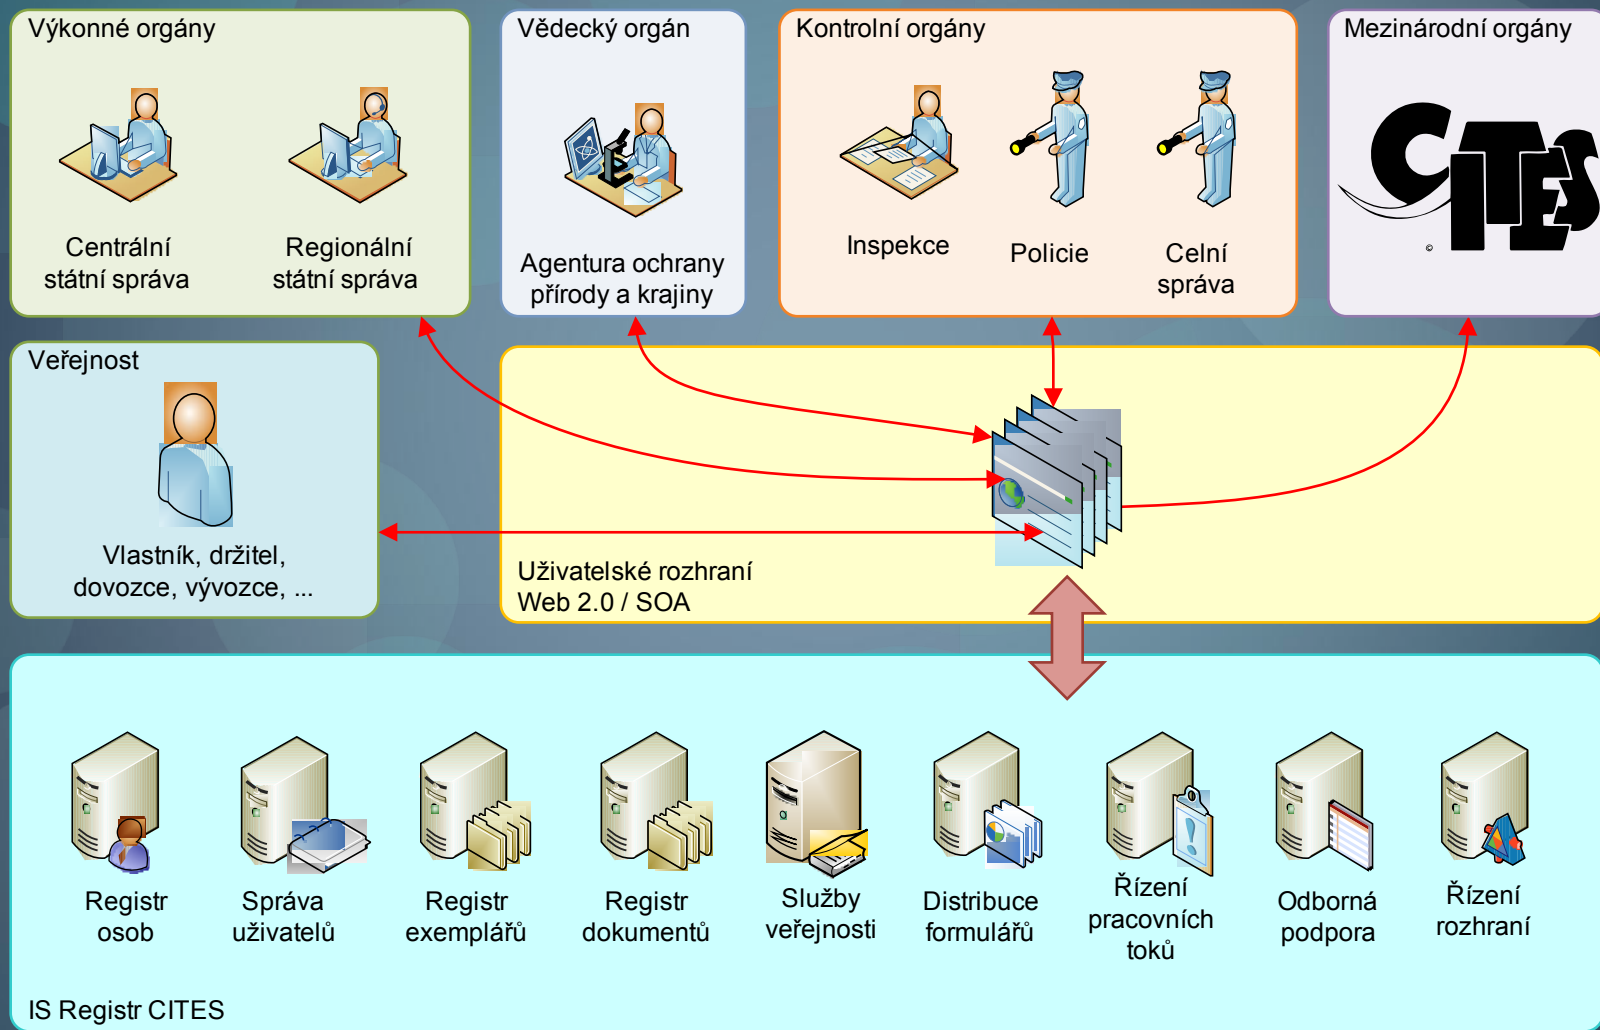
Výkonné orgány

Centrální státní správa

Regionální státní správa

Vědecký orgán

Agentura ochrany přírody a krajiny

Kontrolní orgány

Inspekce

Policie

Celní správa

Mezinárodní orgány

CITES

Veřejnost

Vlastník, držitel, dovozce, vývozce, ...

Uživatelské rozhraní
Web 2.0 / SOA

Registr osob

Správa uživatelů

Registr exemplářů

Registr dokumentů

Služby veřejnosti

Distribuce formulářů

Řízení pracovních toků

Odborná podpora

Řízení rozhraní

IS Registr CITES